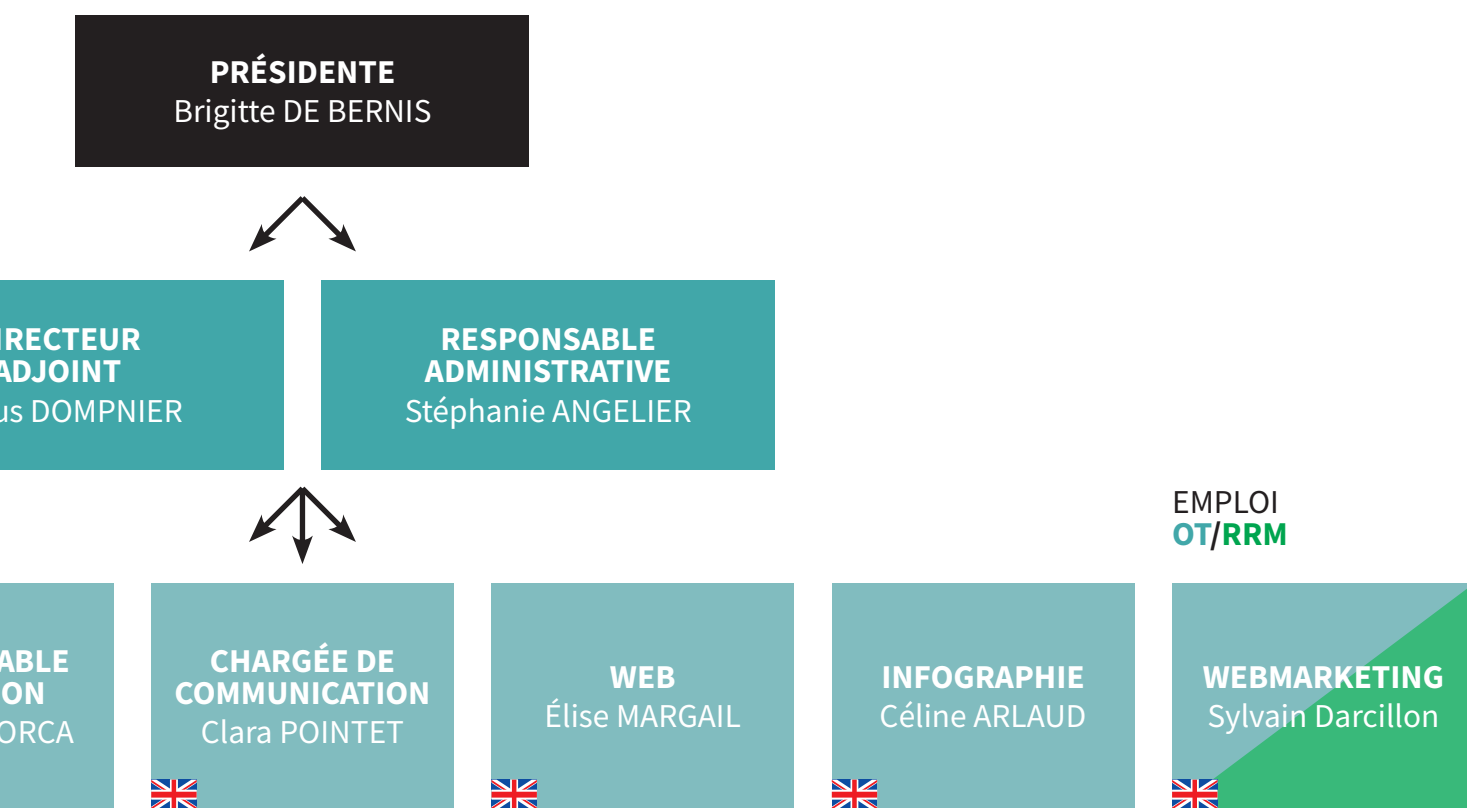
PRÉSIDENTE
Brigitte DE BERNIS

IRECTEUR
ADJOINT
us DOMPNIER

RESPONSABLE
ADMINISTRATIVE
Stéphanie ANGELIER

EMPLOI
OT/RRM

ABLE
ON
ORCA

CHARGÉE DE
COMMUNICATION
Clara POINTET

WEB
Élise MARGAIL

INFOGRAPHIE
Céline ARLAUD

WEBMARKETING
Sylvain Darcillon